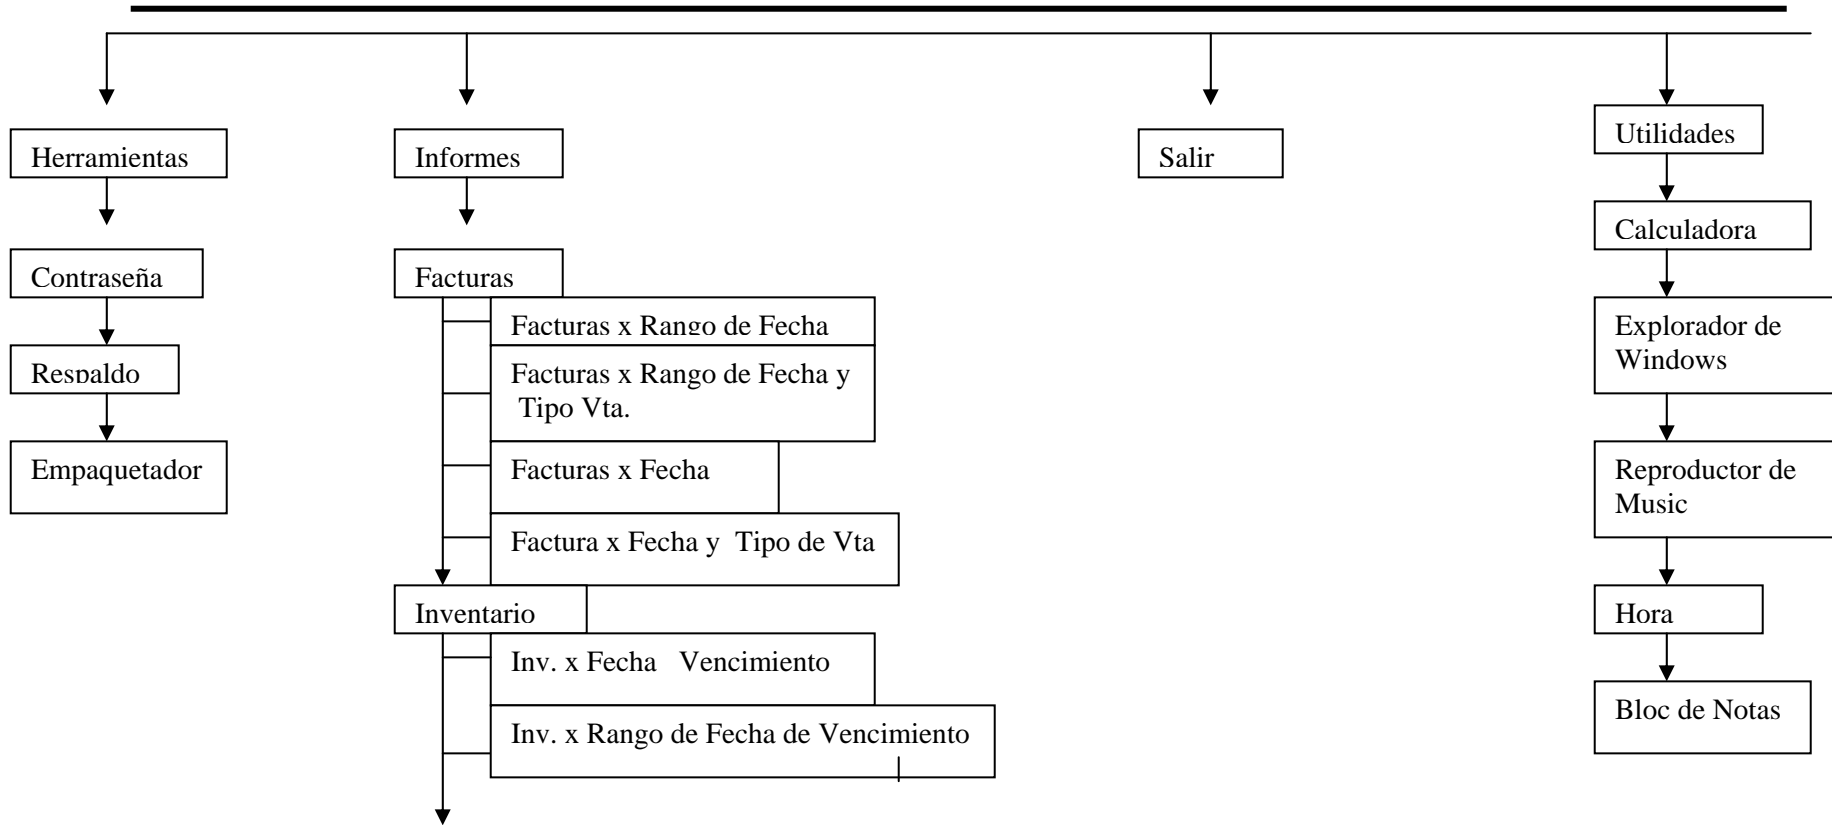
Herramientas

Contraseña

Respaldo

Empaquetador

Informes

Facturas

Facturas x Rango de Fecha

Facturas x Rango de Fecha y Tipo Vta.

Facturas x Fecha

Factura x Fecha y Tipo de Vta

Inventario

Inv. x Fecha Vencimiento

Inv. x Rango de Fecha de Vencimiento

Salir

Utilidades

Calculadora

Explorador de Windows

Reproductor de Music

Hora

Bloc de Notas